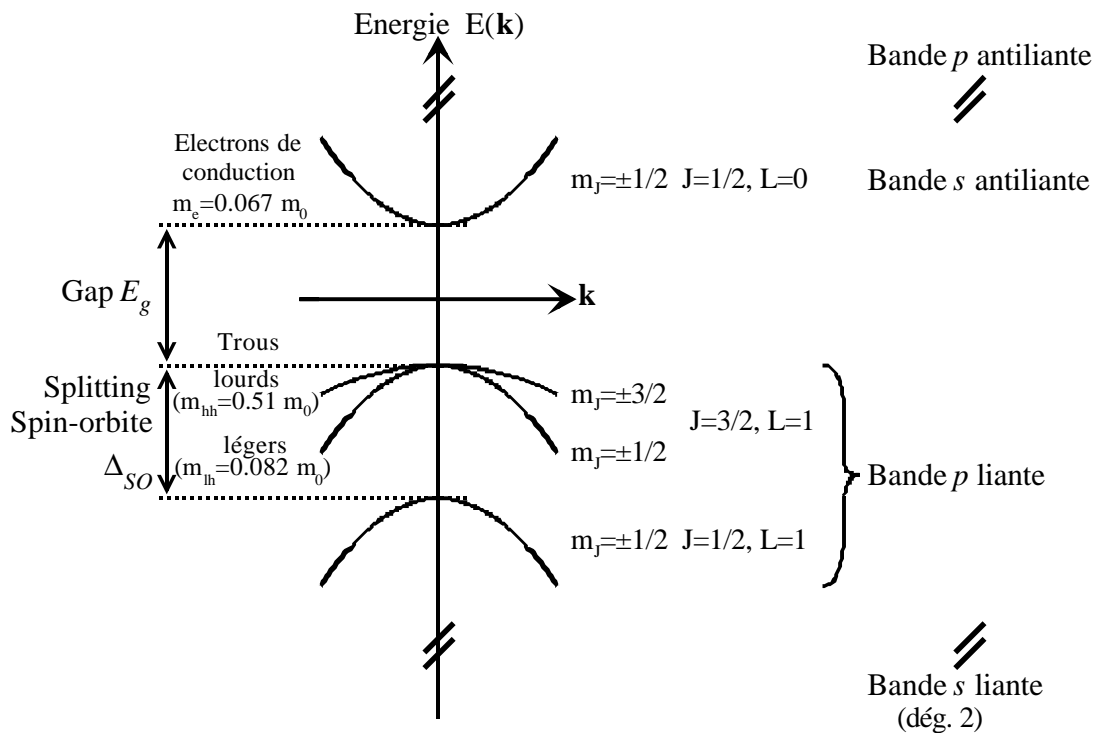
Energie E($\mathbf{k}$)

Bande $p$ antiliante

Electrons de conduction $m_e$=0.067 $m_0$

$m_J$=±1/2 J=1/2, L=0

Bande $s$ antiliante

Gap $E_g$

$\mathbf{k}$

Trous lourds ($m_{hh}$=0.51 $m_0$)

Splitting Spin-orbite $\Delta_{SO}$

légers ($m_{lh}$=0.082 $m_0$)

$m_J$=±3/2

J=3/2, L=1

$m_J$=±1/2

Bande $p$ liante

$m_J$=±1/2 J=1/2, L=1

Bande $s$ liante (dég. 2)